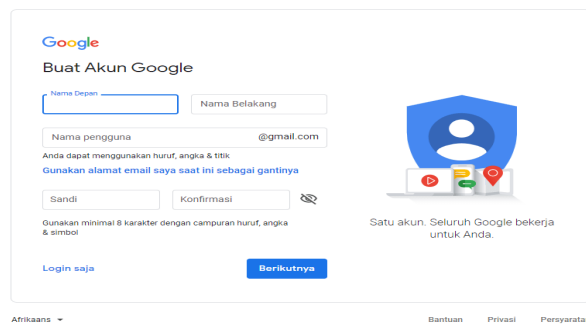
Google

Buat Akun Google

Nama Depan

Nama Belakang

Nama pengguna @gmail.com

Anda dapat menggunakan huruf, angka & titik

Gunakan alamat email saya saat ini sebagai gantinya

Sandi

Konfirmasi

Gunakan minimal 8 karakter dengan campuran huruf, angka & simbol

Login saja

Berikutnya

Satu akun. Seluruh Google bekerja untuk Anda.

Afrikaans

Bantuan Privasi Persyarata